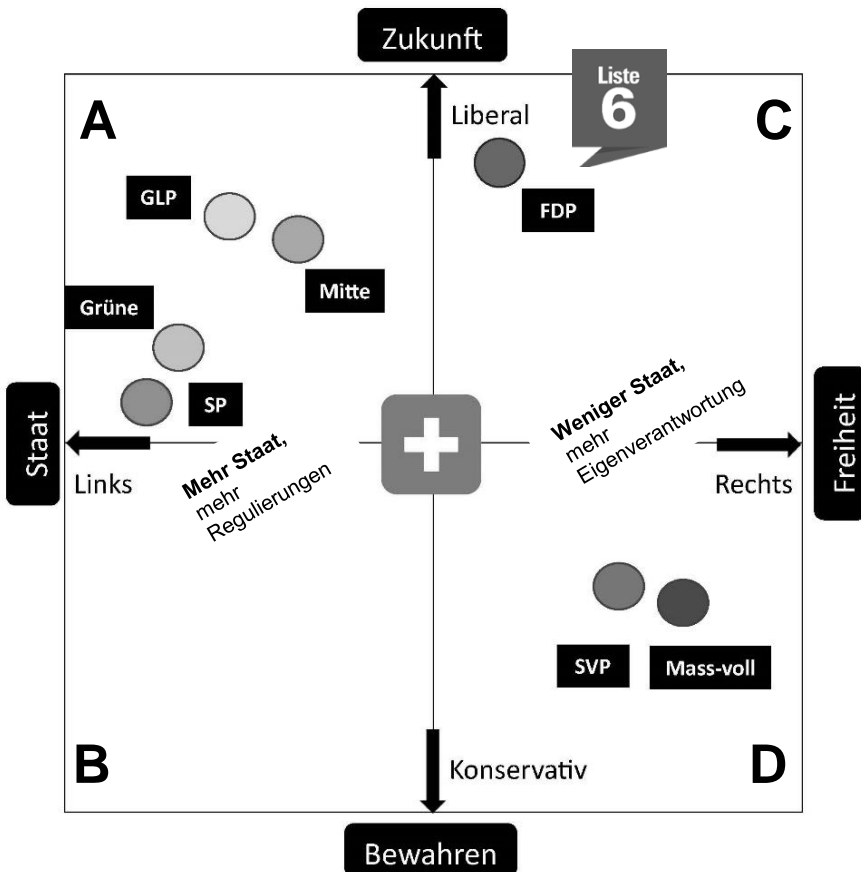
Zukunft

Liste
6

A

Liberal

C

GLP

FDP

Mitte

Grüne

SP

Staat

Links

Mehr Staat,
mehr
Regulierungen

Weniger Staat,
mehr
Eigenverantwortung

Rechts

Freiheit

SVP

Mass-voll

B

Konservativ

D

Bewahren